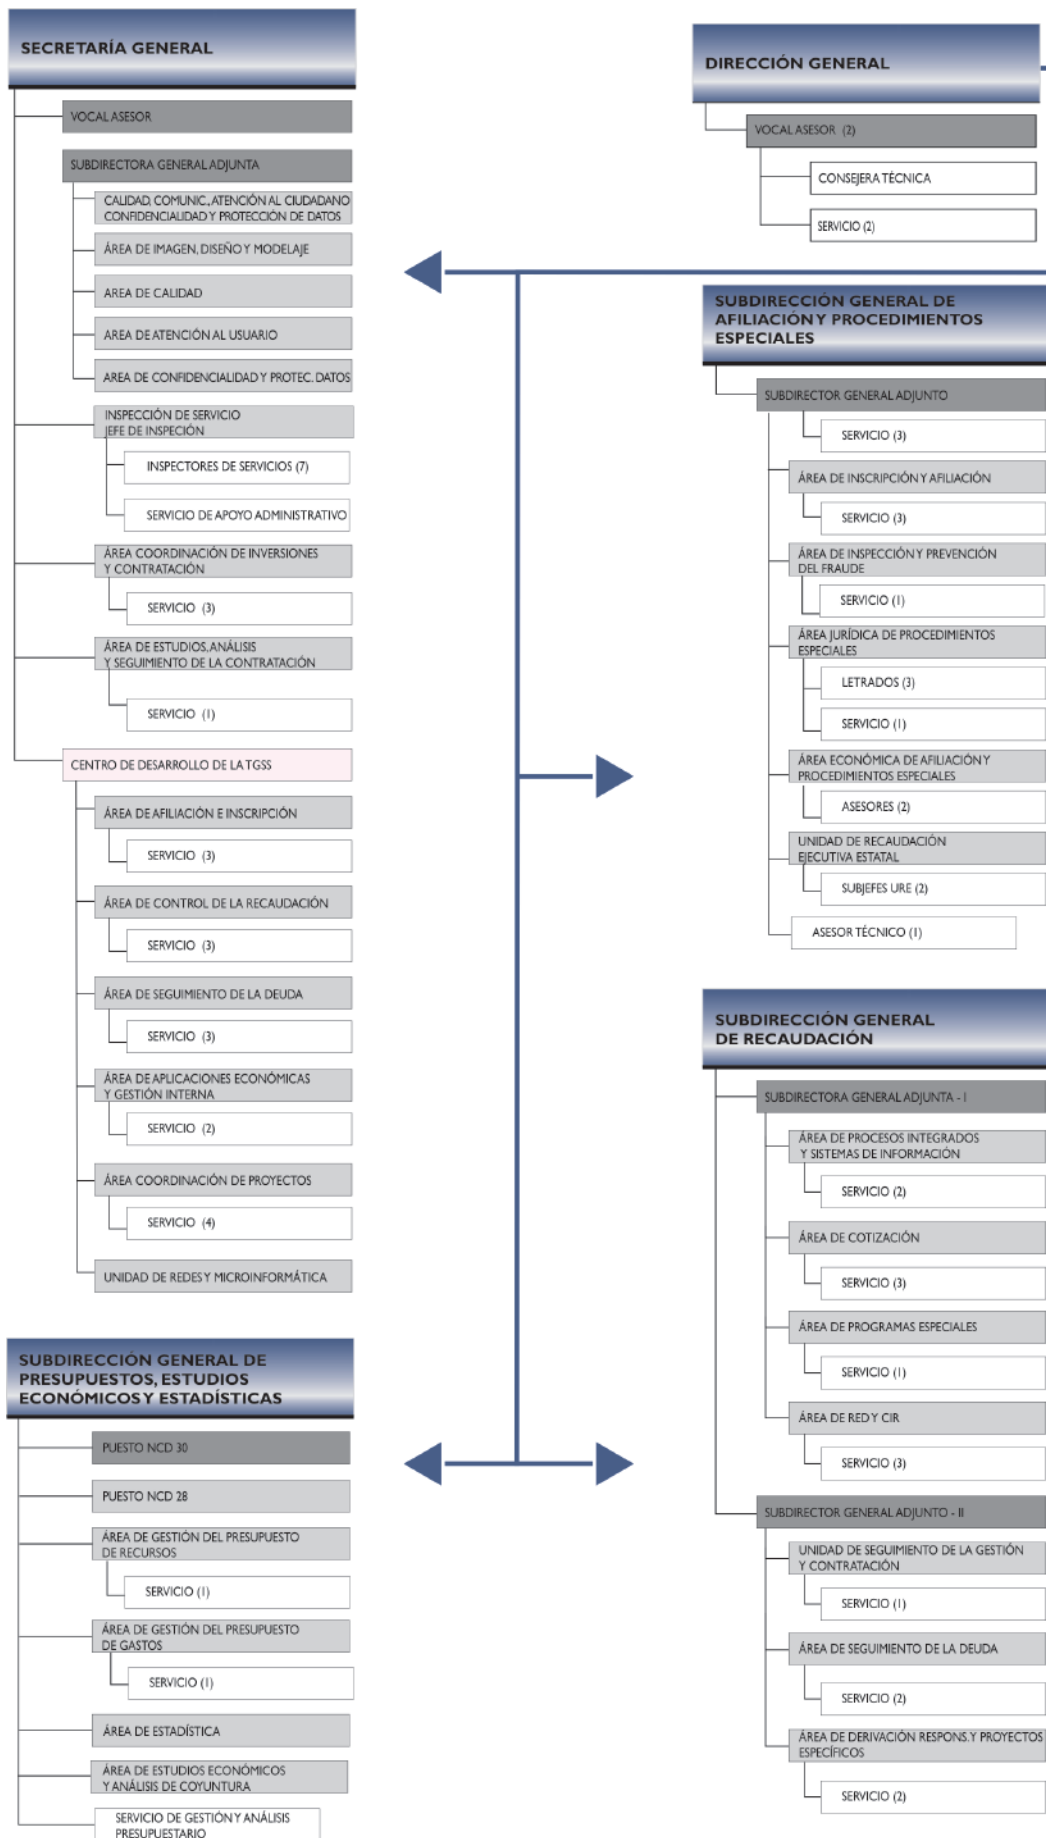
SECRETARÍA GENERAL

VOCAL ASESOR

SUBDIRECTORA GENERAL ADJUNTA

CALIDAD, COMUNIC., ATENCIÓN AL CIUDADANO CONFIDENCIALIDAD Y PROTECCIÓN DE DATOS

ÁREA DE IMAGEN, DISEÑO Y MODELAJE

AREA DE CALIDAD

AREA DE ATENCIÓN AL USUARIO

AREA DE CONFIDENCIALIDAD Y PROTEC. DATOS

INSPECCIÓN DE SERVICIO JEFE DE INSPECIÓN

INSPECTORES DE SERVICIOS (7)

SERVICIO DE APOYO ADMINISTRATIVO

ÁREA COORDINACIÓN DE INVERSIONES Y CONTRATACIÓN

SERVICIO (3)

ÁREA DE ESTUDIOS, ANÁLISIS Y SEGUIMIENTO DE LA CONTRATACIÓN

SERVICIO (1)

CENTRO DE DESARROLLO DE LA TGSS

ÁREA DE AFILIACIÓN E INSCRIPCIÓN

SERVICIO (3)

ÁREA DE CONTROL DE LA RECAUDACIÓN

SERVICIO (3)

ÁREA DE SEGUIMIENTO DE LA DEUDA

SERVICIO (3)

ÁREA DE APLICACIONES ECONÓMICAS Y GESTIÓN INTERNA

SERVICIO (2)

ÁREA COORDINACIÓN DE PROYECTOS

SERVICIO (4)

UNIDAD DE REDES Y MICROINFORMÁTICA

SUBDIRECCIÓN GENERAL DE PRESUPUESTOS, ESTUDIOS ECONÓMICOS Y ESTADÍSTICAS

PUESTO NCD 30

PUESTO NCD 28

ÁREA DE GESTIÓN DEL PRESUPUESTO DE RECURSOS

SERVICIO (1)

ÁREA DE GESTIÓN DEL PRESUPUESTO DE GASTOS

SERVICIO (1)

ÁREA DE ESTADÍSTICA

ÁREA DE ESTUDIOS ECONÓMICOS Y ANÁLISIS DE COYUNTURA

SERVICIO DE GESTIÓN Y ANÁLISIS PRESUPUESTARIO

DIRECCIÓN GENERAL

VOCAL ASESOR (2)

CONSEJERA TÉCNICA

SERVICIO (2)

SUBDIRECCIÓN GENERAL DE AFILIACIÓN Y PROCEDIMIENTOS ESPECIALES

SUBDIRECTOR GENERAL ADJUNTO

SERVICIO (3)

ÁREA DE INSCRIPCIÓN Y AFILIACIÓN

SERVICIO (3)

ÁREA DE INSPECCIÓN Y PREVENCIÓN DEL FRAUDE

SERVICIO (1)

ÁREA JURÍDICA DE PROCEDIMIENTOS ESPECIALES

LETRADOS (3)

SERVICIO (1)

ÁREA ECONÓMICA DE AFILIACIÓN Y PROCEDIMIENTOS ESPECIALES

ASESORES (2)

UNIDAD DE RECAUDACIÓN EJECUTIVA ESTATAL

SUBJEFES URE (2)

ASESOR TÉCNICO (1)

SUBDIRECCIÓN GENERAL DE RECAUDACIÓN

SUBDIRECTORA GENERAL ADJUNTA - I

ÁREA DE PROCESOS INTEGRADOS Y SISTEMAS DE INFORMACIÓN

SERVICIO (2)

ÁREA DE COTIZACIÓN

SERVICIO (3)

ÁREA DE PROGRAMAS ESPECIALES

SERVICIO (1)

ÁREA DE RED Y CIR

SERVICIO (3)

SUBDIRECTOR GENERAL ADJUNTO - II

UNIDAD DE SEGUIMIENTO DE LA GESTIÓN Y CONTRATACIÓN

SERVICIO (1)

ÁREA DE SEGUIMIENTO DE LA DEUDA

SERVICIO (2)

ÁREA DE DERIVACIÓN RESPONS. Y PROYECTOS ESPECÍFICOS

SERVICIO (2)